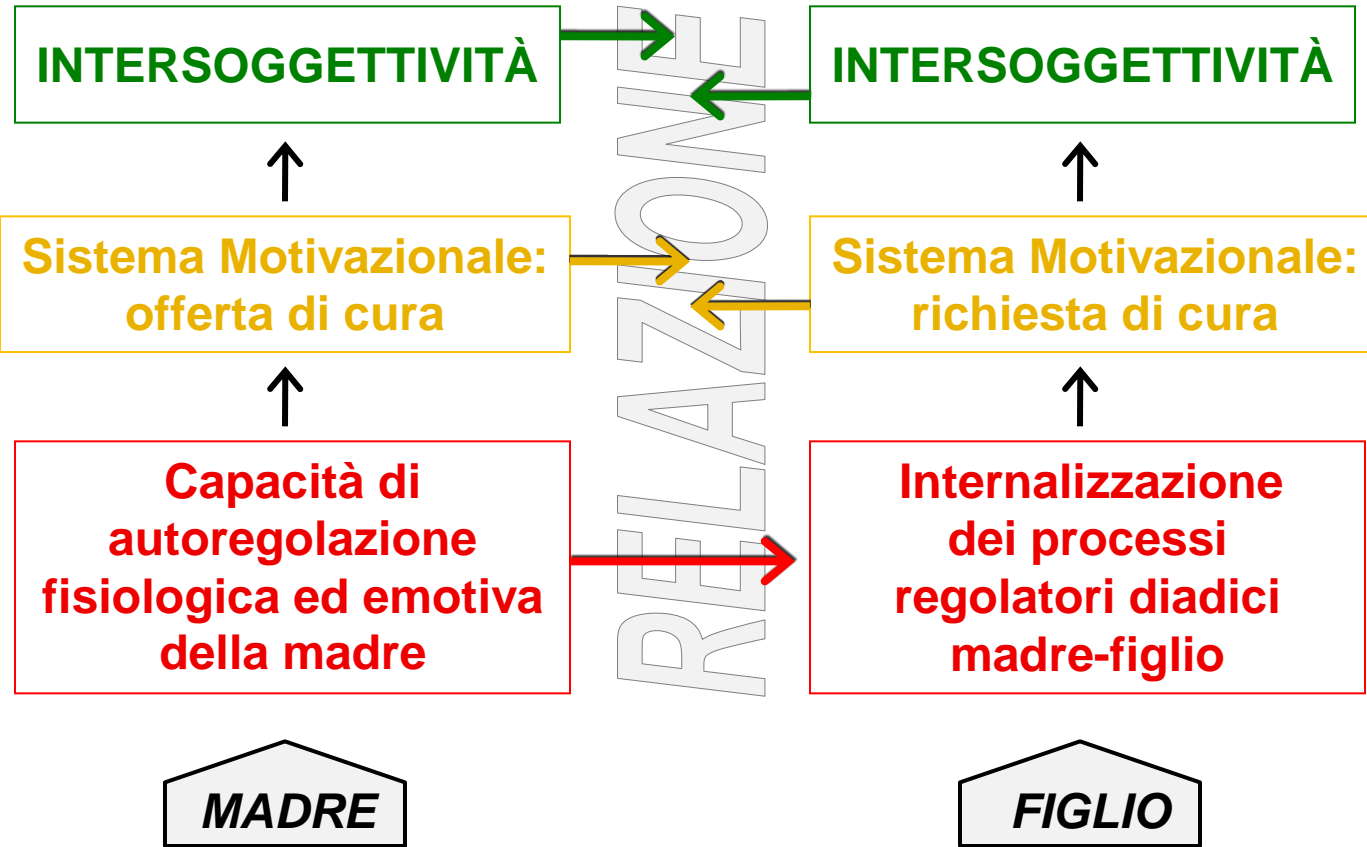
INTERSOGGETTIVITÀ

INTERSOGGETTIVITÀ

Sistema Motivazionale: offerta di cura

Sistema Motivazionale: richiesta di cura

Capacità di autoregolazione fisiologica ed emotiva della madre

Internalizzazione dei processi regolatori diadici madre-figlio

RELAZIONE

MADRE

FIGLIO